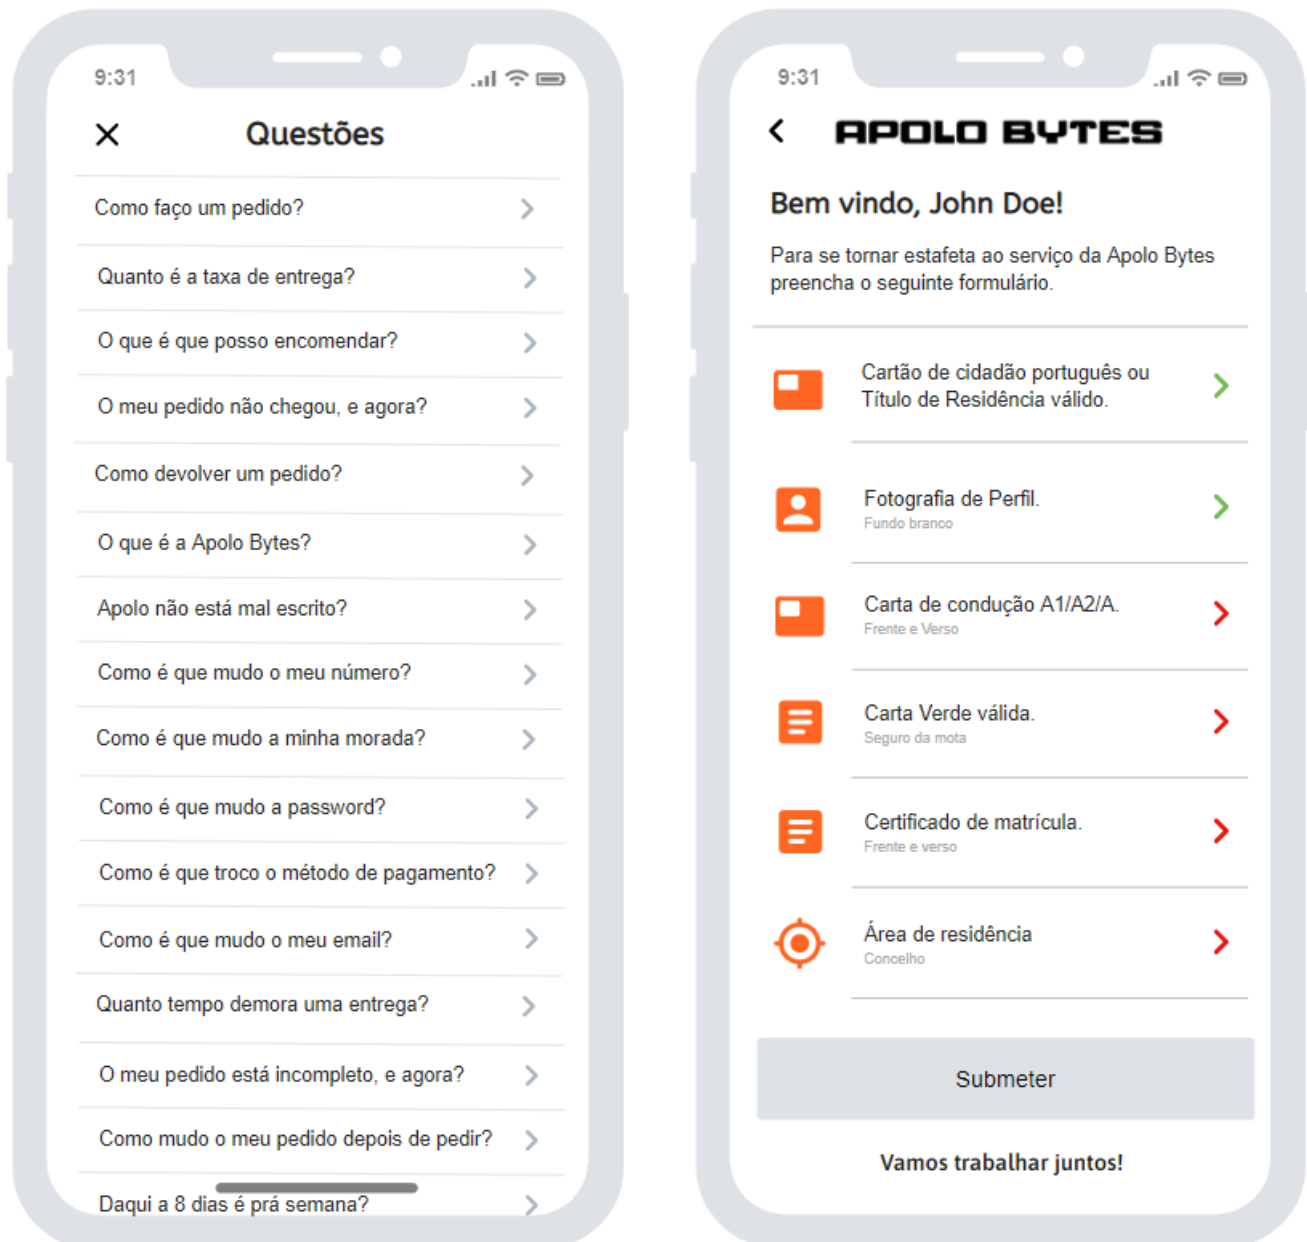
9:31

Questões

Como faço um pedido?

Quanto é a taxa de entrega?

O que é que posso encomendar?

O meu pedido não chegou, e agora?

Como devolver um pedido?

O que é a Apolo Bytes?

Apolo não está mal escrito?

Como é que mudo o meu número?

Como é que mudo a minha morada?

Como é que mudo a password?

Como é que troco o método de pagamento?

Como é que mudo o meu email?

Quanto tempo demora uma entrega?

O meu pedido está incompleto, e agora?

Como mudo o meu pedido depois de pedir?

Daqui a 8 dias é prá semana?

9:31

APOLO BYTES

Bem vindo, John Doe!

Para se tornar estafeta ao serviço da Apolo Bytes preencha o seguinte formulário.

Cartão de cidadão português ou Título de Residência válido.

Fotografia de Perfil.
Fundo branco

Carta de condução A1/A2/A.
Frente e Verso

Carta Verde válida.
Seguro da mota

Certificado de matrícula.
Frente e verso

Área de residência
Concelho

Submeter

Vamos trabalhar juntos!